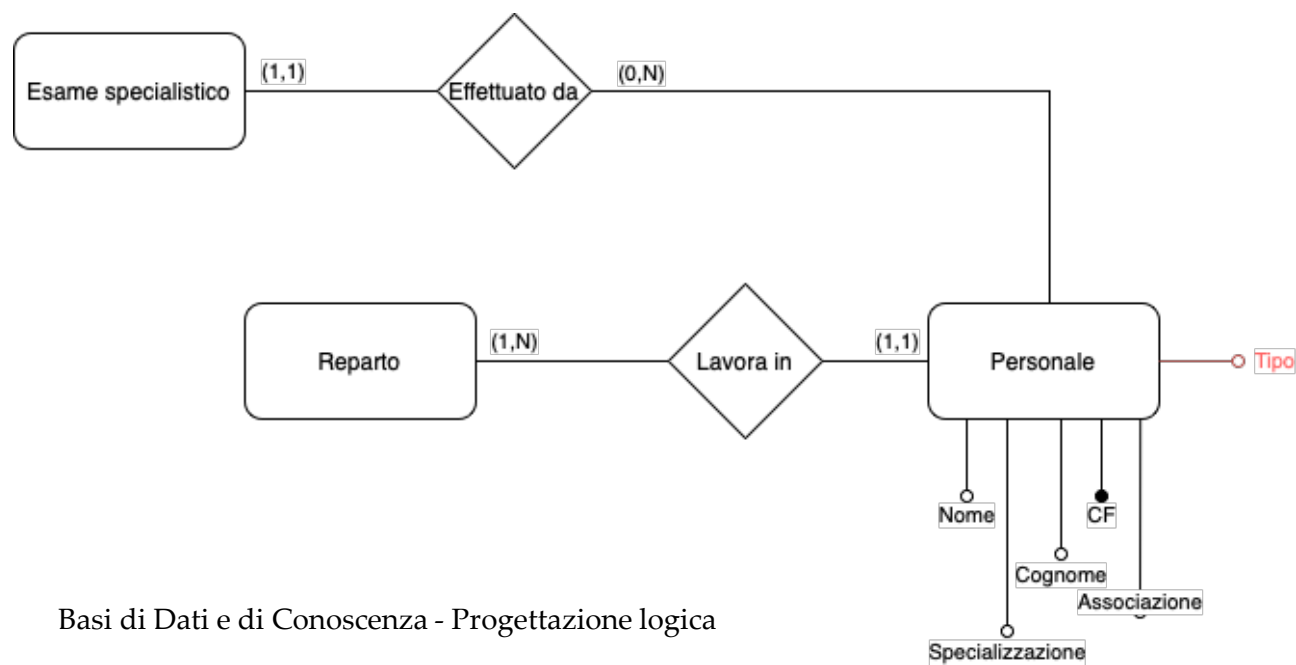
Esame specialistico

(1,1)

Effettuato da

(0,N)

Reparto

(1,N)

Lavora in

(1,1)

Personale

Tipo

Nome

CF

Cognome

Associazione

Specializzazione

Basi di Dati e di Conoscenza - Progettazione logica